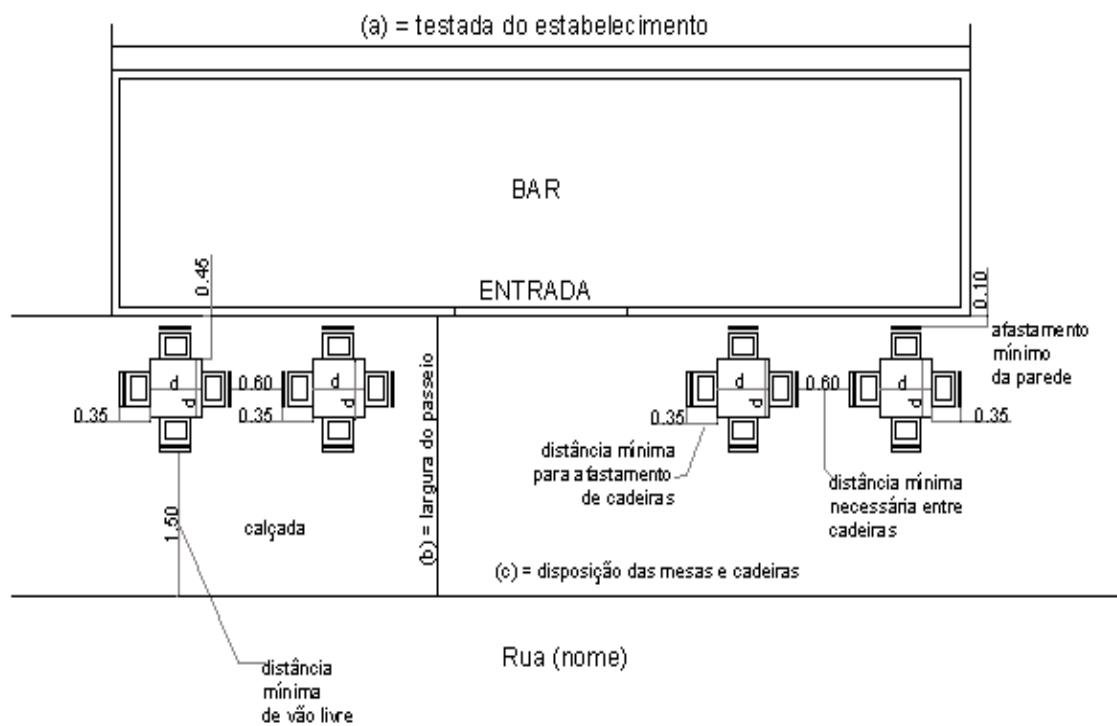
(a) = testada do estabelecimento

BAR

0.45

ENTRADA

0.10

afastamento mínimo da parede

d
d
0.60
d
d
0.35
0.35

(b) = largura do passeio

d
d
0.60
d
d
0.35
0.35

distância mínima para afastamento de cadeiras

distância mínima necessária entre cadeiras

1.50

calçada

(c) = disposição das mesas e cadeiras

Rua (nome)

distância mínima de vão livre